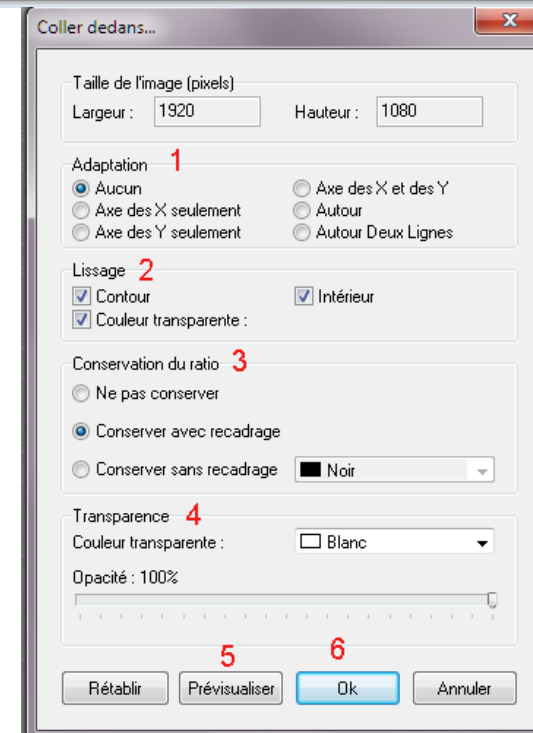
Coller dedans...

Taille de l'image (pixels)
Largeur : 1920 Hauteur : 1080

Adaptation 1
Aucun
Axe des X seulement
Axe des Y seulement
Axe des X et des Y
Autour
Autour Deux Lignes

Lissage 2
Contour
Intérieur
Couleur transparente :

Conservation du ratio 3
Ne pas conserver
Conserver avec recadrage
Conserver sans recadrage
Noir

Transparence 4
Couleur transparente :
Blanc
Opacité : 100%

5 6
Rétablir
Prévisualiser
Ok
Annuler